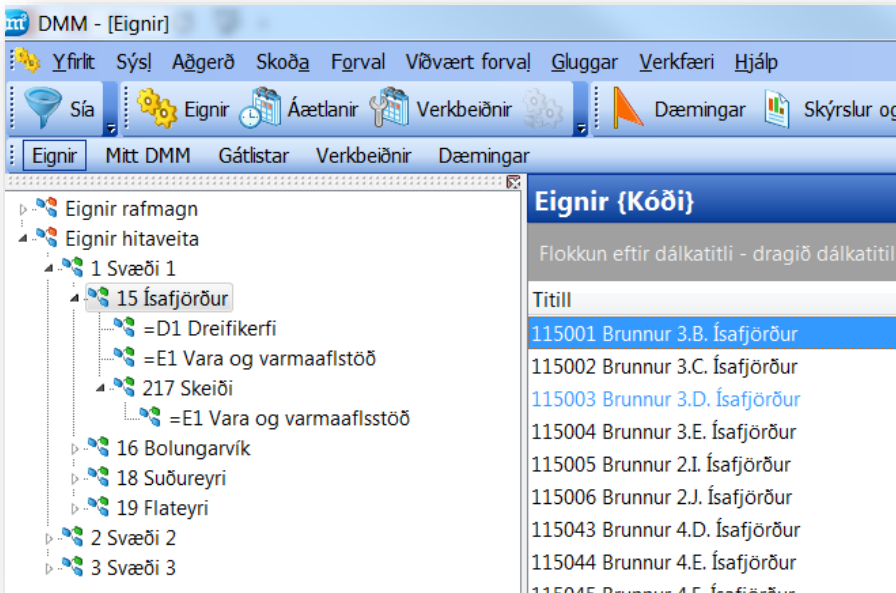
DMM - [Eignir]

Yfirlit Sýsl Aðgerð Skoða Forval Víðvært forval Gluggar Verkfæri Hjálp

Sía Eignir Áætlanir Verkbeiðnir Dæmingar Skýrslur og

Eignir Mitt DMM Gátlistar Verkbeiðnir Dæmingar

Eignir rafmagn
Eignir hitaveita
1 Svæði 1
15 Ísafjörður
=D1 Dreifikerfi
=E1 Vara og varmaaflstöð
217 Skeiði
=E1 Vara og varmaaflsstöð
16 Bolungarvík
18 Suðureyri
19 Flateyri
2 Svæði 2
3 Svæði 3

Eignir {Kóði}

Flokkun eftir dálkatitli - dragið dálkatitil

| Titill |
|---|
| 115001 Brunnur 3.B. Ísafjörður |
| 115002 Brunnur 3.C. Ísafjörður |
| 115003 Brunnur 3.D. Ísafjörður |
| 115004 Brunnur 3.E. Ísafjörður |
| 115005 Brunnur 2.I. Ísafjörður |
| 115006 Brunnur 2.J. Ísafjörður |
| 115043 Brunnur 4.D. Ísafjörður |
| 115044 Brunnur 4.E. Ísafjörður |
| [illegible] |